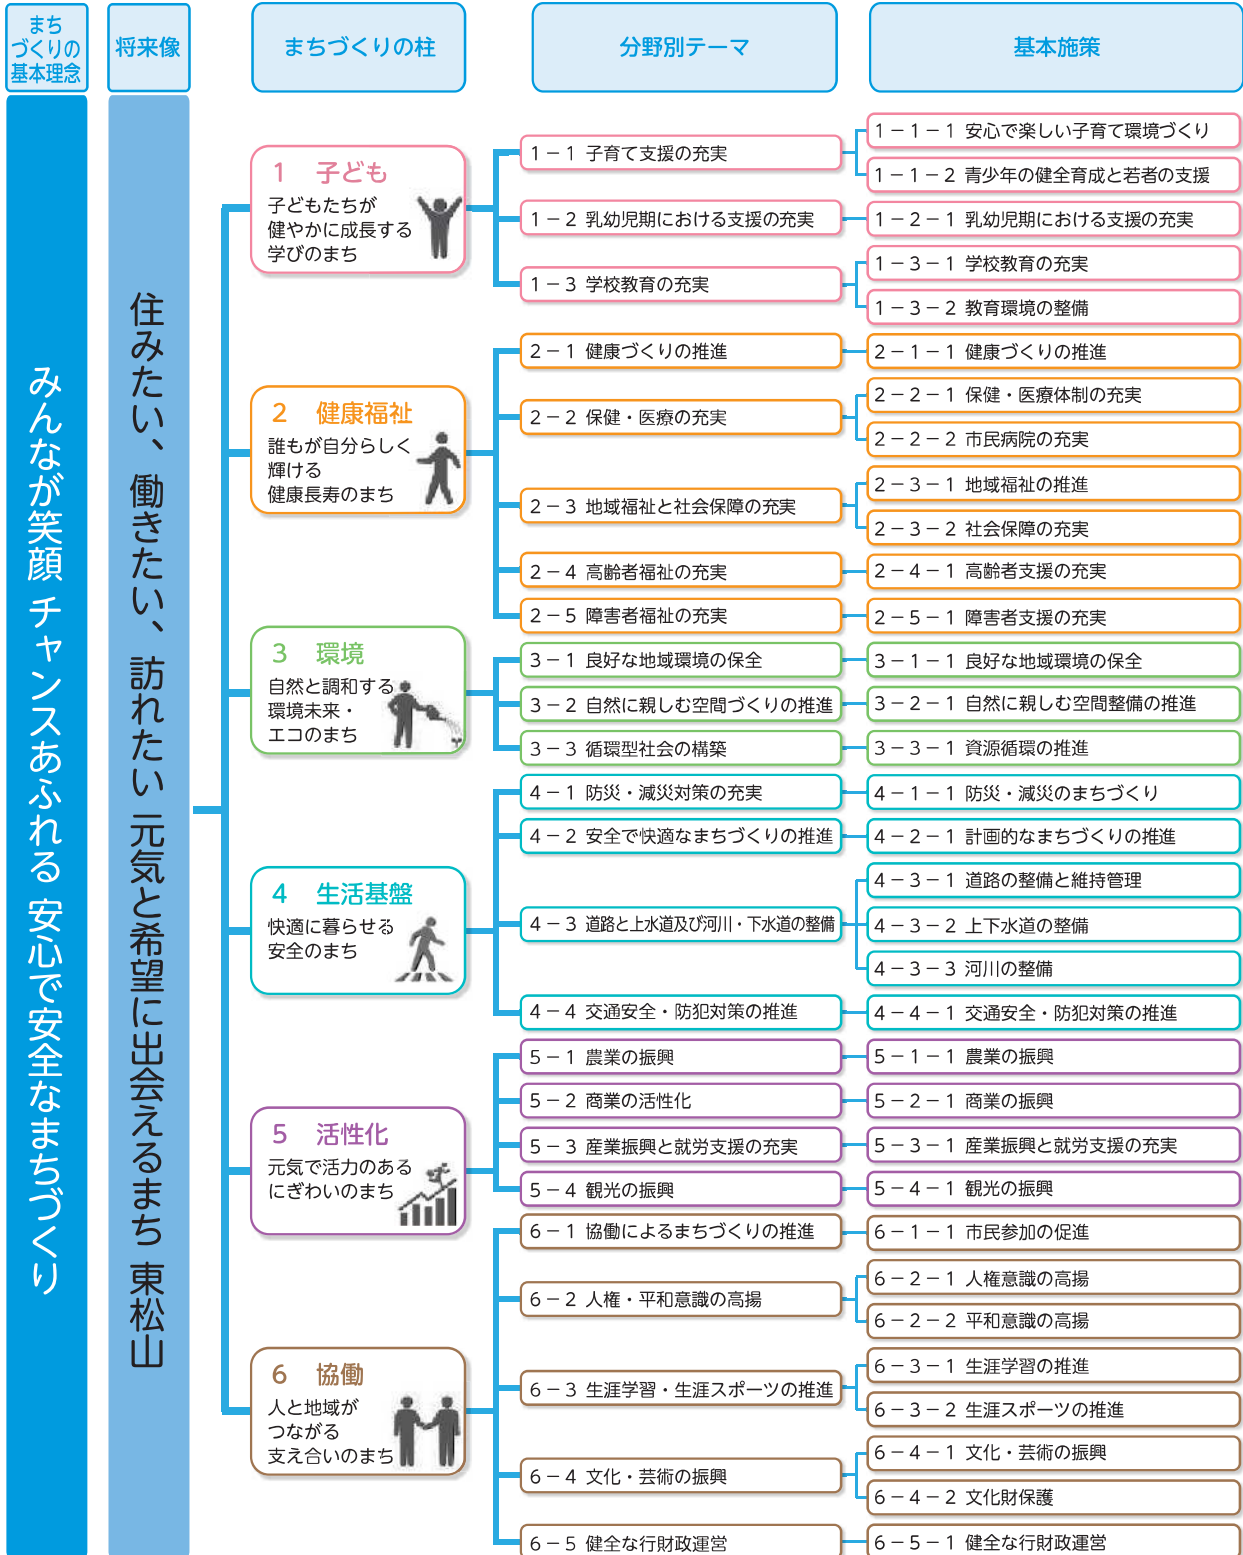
まちづくりの基本理念

将来像

まちづくりの柱

分野別テーマ

基本施策

みんなが笑顔 チャンスあふれる 安心で安全なまちづくり

住みたい、働きたい、訪れたい 元気と希望に出会えるまち 東松山

1 子ども
子どもたちが健やかに成長する学びのまち

1－1 子育て支援の充実
1－1－1 安心で楽しい子育て環境づくり
1－1－2 青少年の健全育成と若者の支援
1－2 乳幼児期における支援の充実
1－2－1 乳幼児期における支援の充実
1－3 学校教育の充実
1－3－1 学校教育の充実
1－3－2 教育環境の整備

2 健康福祉
誰もが自分らしく輝ける健康長寿のまち

2－1 健康づくりの推進
2－1－1 健康づくりの推進
2－2 保健・医療の充実
2－2－1 保健・医療体制の充実
2－2－2 市民病院の充実
2－3 地域福祉と社会保障の充実
2－3－1 地域福祉の推進
2－3－2 社会保障の充実
2－4 高齢者福祉の充実
2－4－1 高齢者支援の充実
2－5 障害者福祉の充実
2－5－1 障害者支援の充実

3 環境
自然と調和する環境未来・エコのまち

3－1 良好な地域環境の保全
3－1－1 良好な地域環境の保全
3－2 自然に親しむ空間づくりの推進
3－2－1 自然に親しむ空間整備の推進
3－3 循環型社会の構築
3－3－1 資源循環の推進

4 生活基盤
快適に暮らせる安全のまち

4－1 防災・減災対策の充実
4－1－1 防災・減災のまちづくり
4－2 安全で快適なまちづくりの推進
4－2－1 計画的なまちづくりの推進
4－3 道路と上水道及び河川・下水道の整備
4－3－1 道路の整備と維持管理
4－3－2 上下水道の整備
4－3－3 河川の整備
4－4 交通安全・防犯対策の推進
4－4－1 交通安全・防犯対策の推進

5 活性化
元気で活力のあるにぎわいのまち

5－1 農業の振興
5－1－1 農業の振興
5－2 商業の活性化
5－2－1 商業の振興
5－3 産業振興と就労支援の充実
5－3－1 産業振興と就労支援の充実
5－4 観光の振興
5－4－1 観光の振興

6 協働
人と地域がつながる支え合いのまち

6－1 協働によるまちづくりの推進
6－1－1 市民参加の促進
6－2 人権・平和意識の高揚
6－2－1 人権意識の高揚
6－2－2 平和意識の高揚
6－3 生涯学習・生涯スポーツの推進
6－3－1 生涯学習の推進
6－3－2 生涯スポーツの推進
6－4 文化・芸術の振興
6－4－1 文化・芸術の振興
6－4－2 文化財保護
6－5 健全な行財政運営
6－5－1 健全な行財政運営